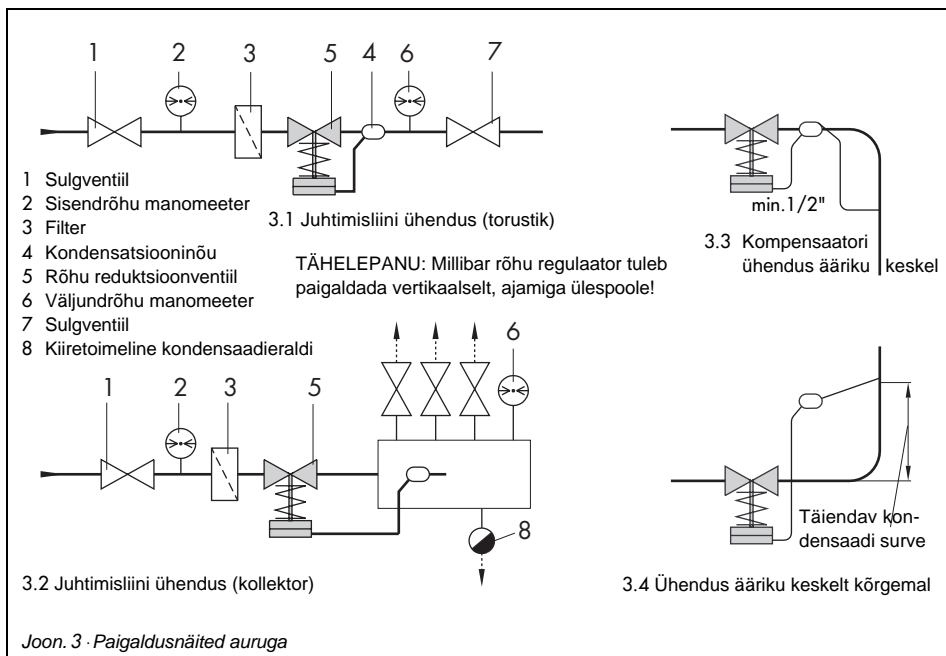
1 2 3 5 4 6 7

1 Sulgventiil
2 Sisendrõhu manomeeter
3 Filter
4 Kondensatsiooninõu
5 Rõhu reduktsiooniventiil
6 Väljundrõhu manomeeter
7 Sulgventiil
8 Kiiretoimeline kondensaadieraldi

3.1 Juhtimisliini ühendus (torustik)

min.1/2"

3.3 Kompensaatori ühendus ääriku keskel

TÄHELEPANU: Millibar rõhu regulaator tuleb paigaldada vertikaalselt, ajamiga ülespoole!

1 2 3 5 6

8

Täiendav kondensaadi surve

3.2 Juhtimisliini ühendus (kollektor)

3.4 Ühendus ääriku keskelt kõrgemal

Joon. 3 · Paigaldusnäited auruga